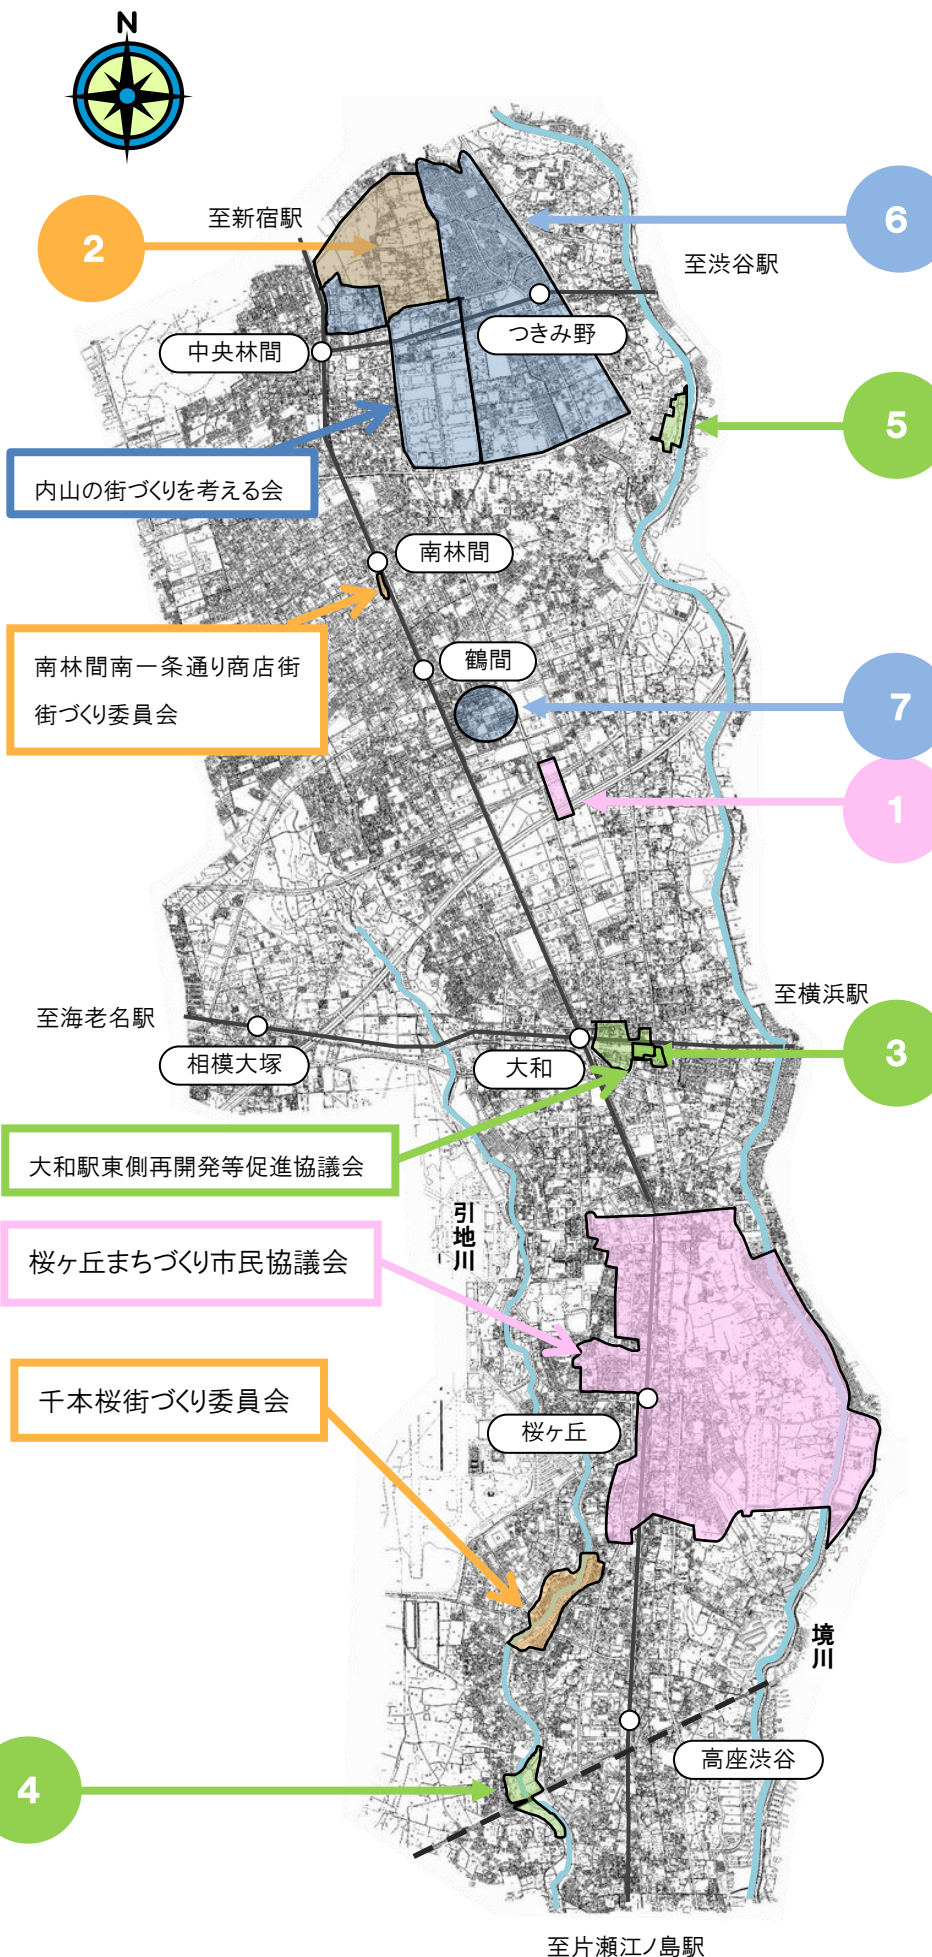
N

2

至新宿駅

6

至渋谷駅

つきみ野

中央林間

5

内山の街づくりを考える会

南林間

南林間南一条通り商店街
街づくり委員会

鶴間

7

1

至横浜駅

至海老名駅

相模大塚

大和

3

大和駅東側再開発等促進協議会

引地川

桜ヶ丘まちづくり市民協議会

千本桜街づくり委員会

桜ヶ丘

境川

高座渋谷

4

至片瀬江ノ島駅